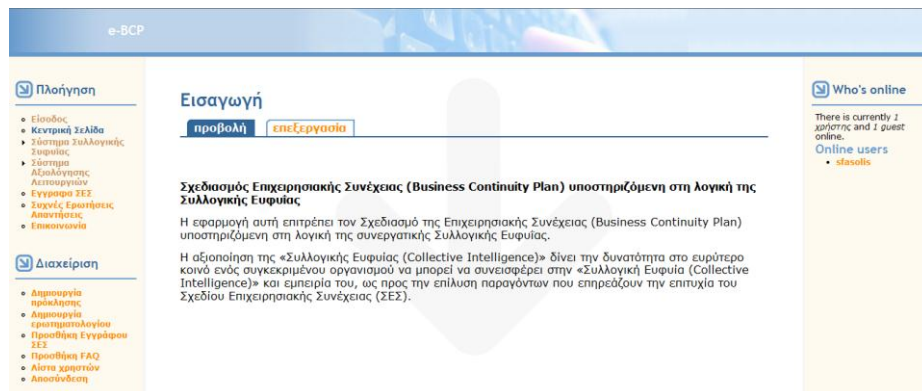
e-BCP

Πλοήγηση

- Είσοδος
- Κεντρική Σελίδα
- Σύστημα Συλλογικής Ευφυΐας
- Σύστημα Αξιολόγησης Λειτουργιών
- Έγγραφο ΣΕΣ
- Συχνές Ερωτήσεις Απαντήσεις
- Επικοινωνία

Διαχείριση

- Δημιουργία πρόκλησης
- Δημιουργία ερωτηματολογίου
- Προσθήκη Εγγράφου ΣΕΣ
- Προσθήκη FAQ
- Λίστα χρηστών
- Αποσύνδεση

Εισαγωγή

προβολή | επεξεργασία

Σχεδιασμός Επιχειρησιακής Συνέχειας (Business Continuity Plan) υποστηριζόμενη στη λογική της Συλλογικής Ευφυΐας

Η εφαρμογή αυτή επιτρέπει τον Σχεδιασμό της Επιχειρησιακής Συνέχειας (Business Continuity Plan) υποστηριζόμενη στη λογική της συνεργατικής Συλλογικής Ευφυΐας.

Η αξιοποίηση της «Συλλογικής Ευφυΐας (Collective Intelligence)» δίνει την δυνατότητα στο ευρύτερο κοινό ενός συγκεκριμένου οργανισμού να μπορεί να συνεισφέρει στην «Συλλογική Ευφυΐα (Collective Intelligence)» και εμπειρία του, ως προς την επίλυση παραγόντων που επηρεάζουν την επιτυχία του Σχεδίου Επιχειρησιακής Συνέχειας (ΣΕΣ).

Who's online

There is currently 1 χρήστης and 1 guest online.

Online users
- sfasolis